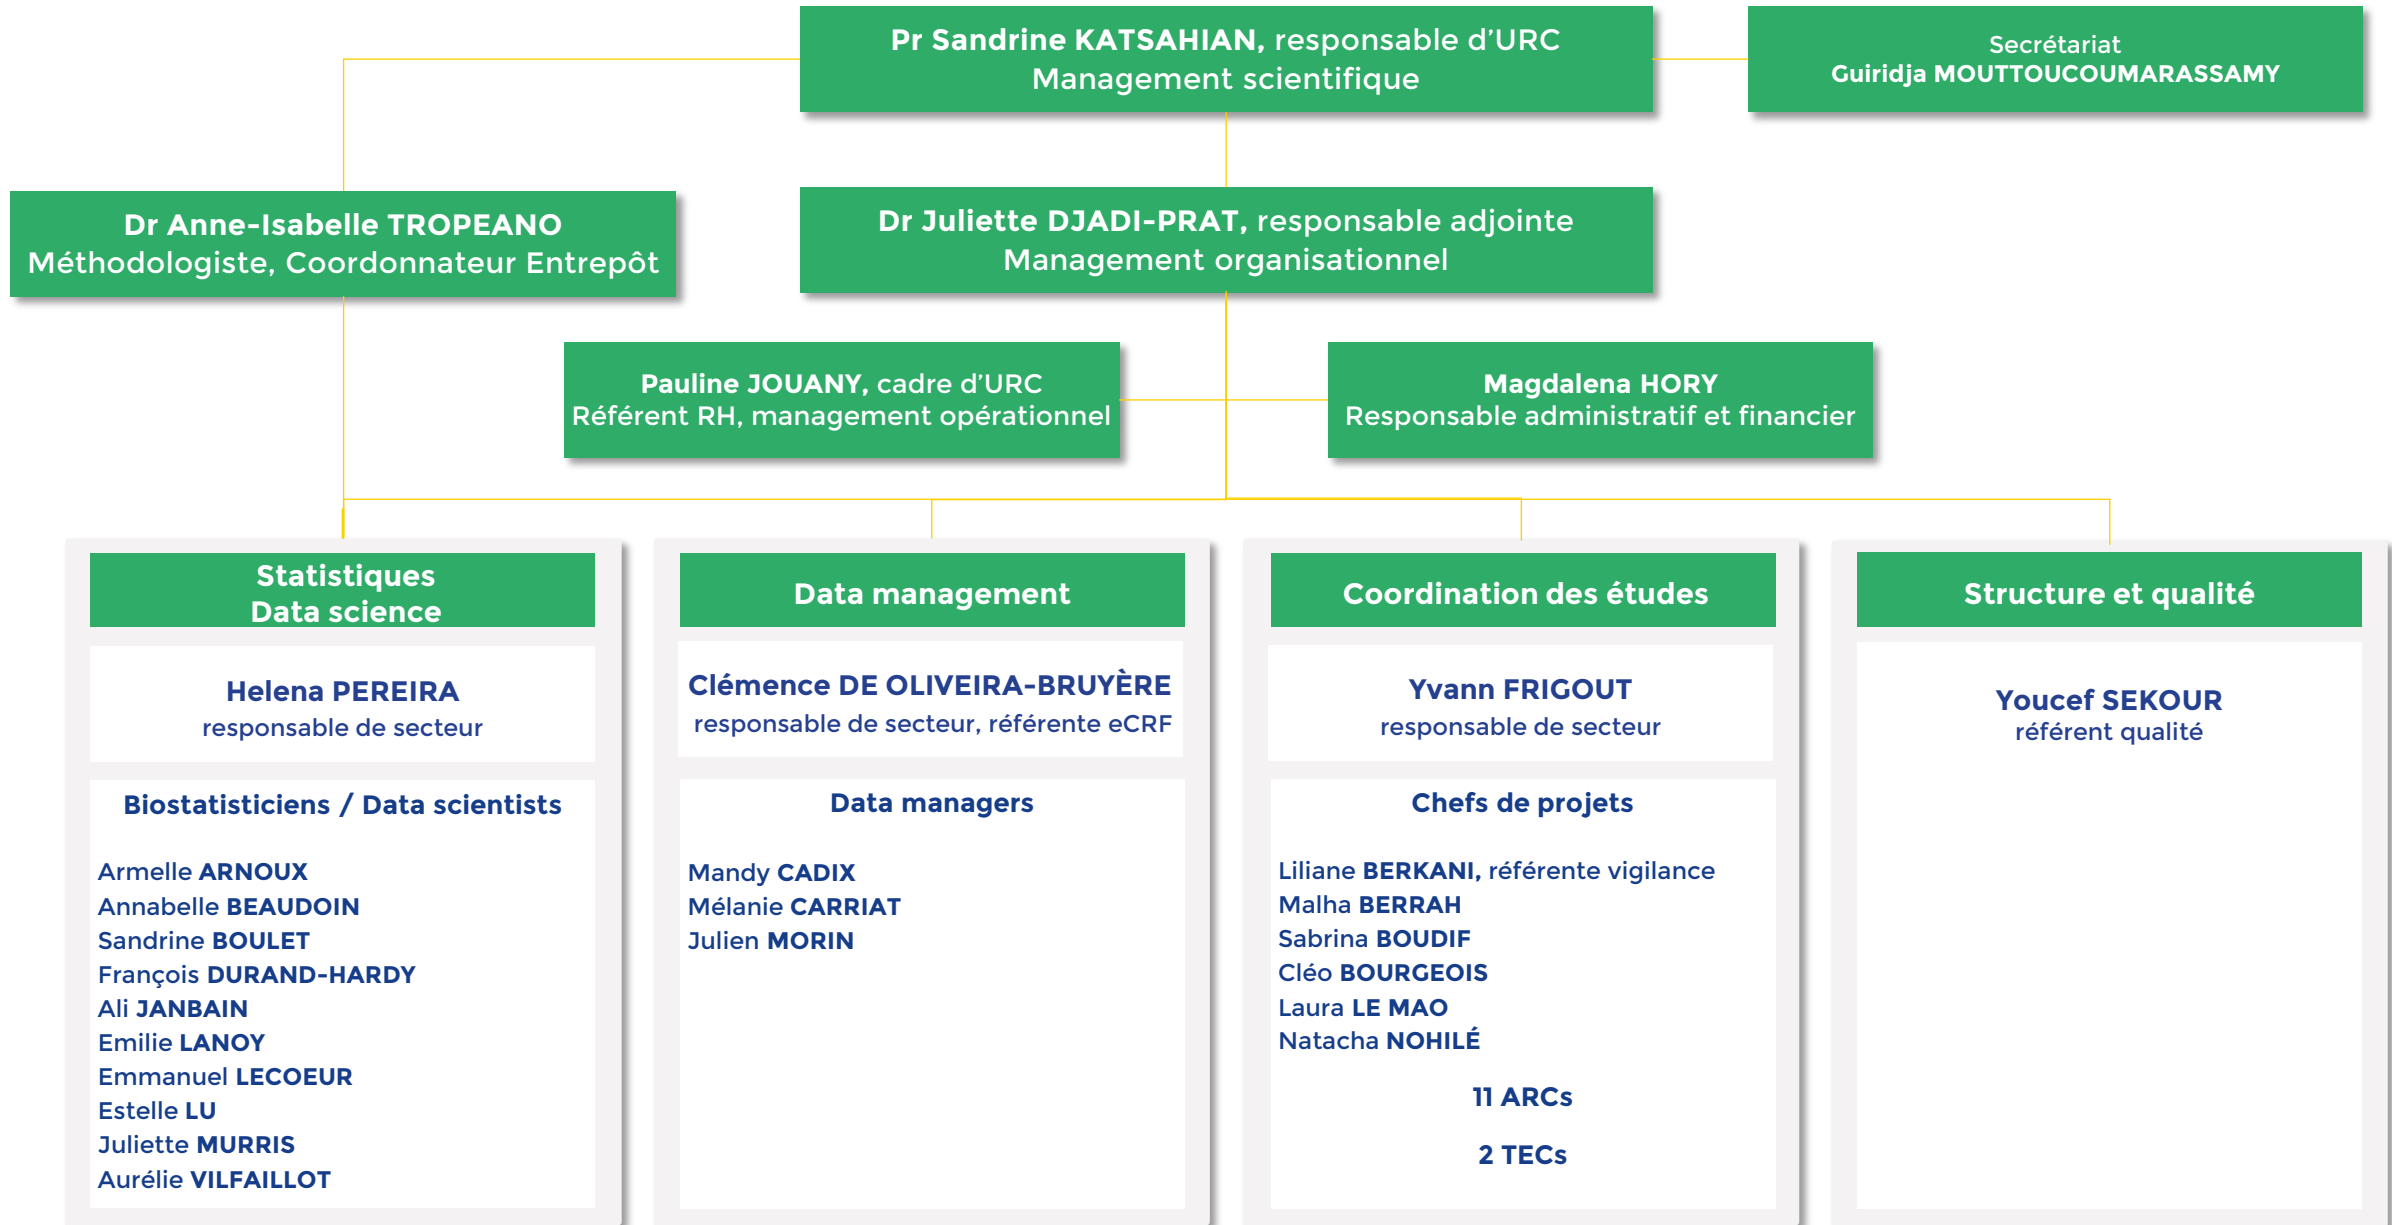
Pr Sandrine KATSAHIAN, responsable d'URC
Management scientifique

Secrétariat
Guiridja MOUTTOUCOUMARASSAMY

Dr Anne-Isabelle TROPEANO
Méthodologiste, Coordonnateur Entrepôt

Dr Juliette DJADI-PRAT, responsable adjointe
Management organisationnel

Pauline JOUANY, cadre d'URC
Référent RH, management opérationnel

Magdalena HORY
Responsable administratif et financier

Statistiques
Data science

Helena PEREIRA
responsable de secteur

Biostatisticiens / Data scientists

Armelle ARNOUX
Annabelle BEAUDOIN
Sandrine BOULET
François DURAND-HARDY
Ali JANBAIN
Emilie LANOY
Emmanuel LECOEUR
Estelle LU
Juliette MURRIS
Aurélie VILFAILLOT

Data management

Clémence DE OLIVEIRA-BRUYÈRE
responsable de secteur, référente eCRF

Data managers

Mandy CADIX
Mélanie CARRIAT
Julien MORIN

Coordination des études

Yvann FRIGOUT
responsable de secteur

Chefs de projets

Liliane BERKANI, référente vigilance
Malha BERRAH
Sabrina BOUDIF
Cléo BOURGEOIS
Laura LE MAO
Natacha NOHILÉ

11 ARCs

2 TECs

Structure et qualité

Youcef SEKOUR
référent qualité